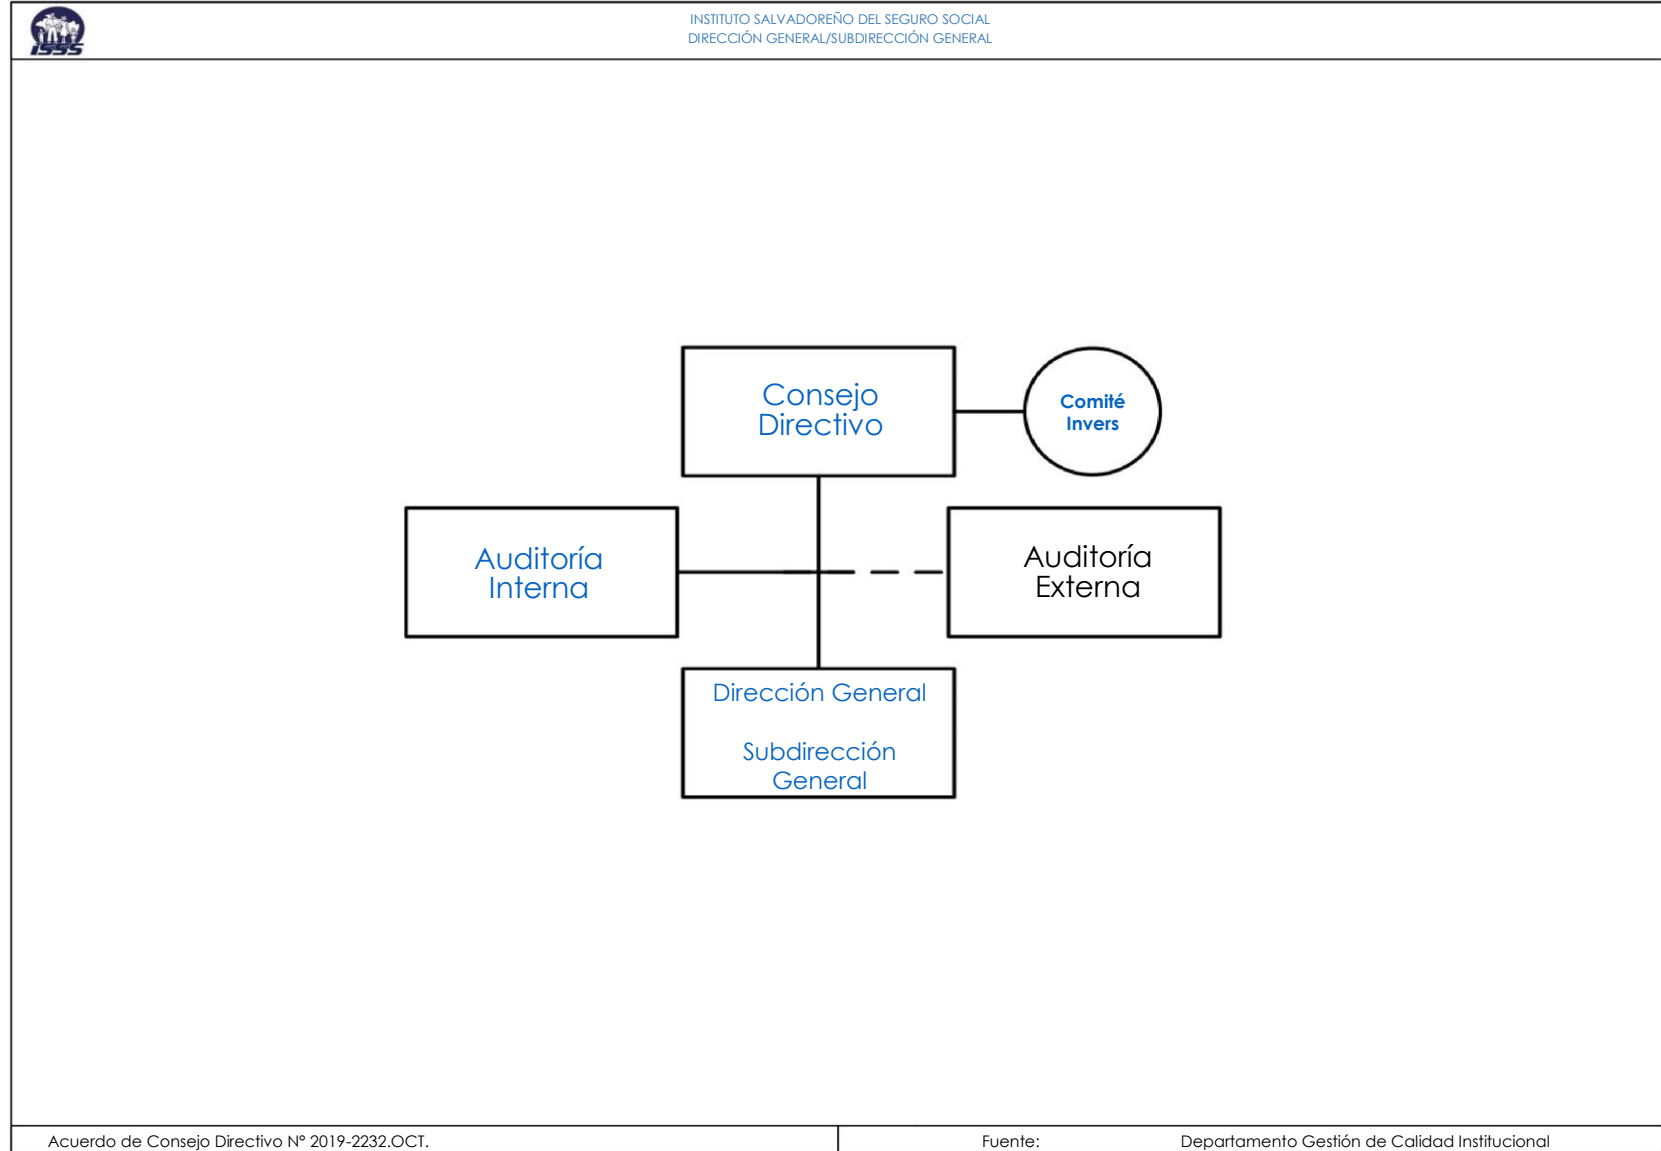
ISSS

INSTITUTO SALVADOREÑO DEL SEGURO SOCIAL
DIRECCIÓN GENERAL/SUBDIRECCIÓN GENERAL

Consejo Directivo

Comité Invers

Auditoría Interna

Auditoría Externa

Dirección General

Subdirección General

Acuerdo de Consejo Directivo N° 2019-2232.OCT.

Fuente: Departamento Gestión de Calidad Institucional